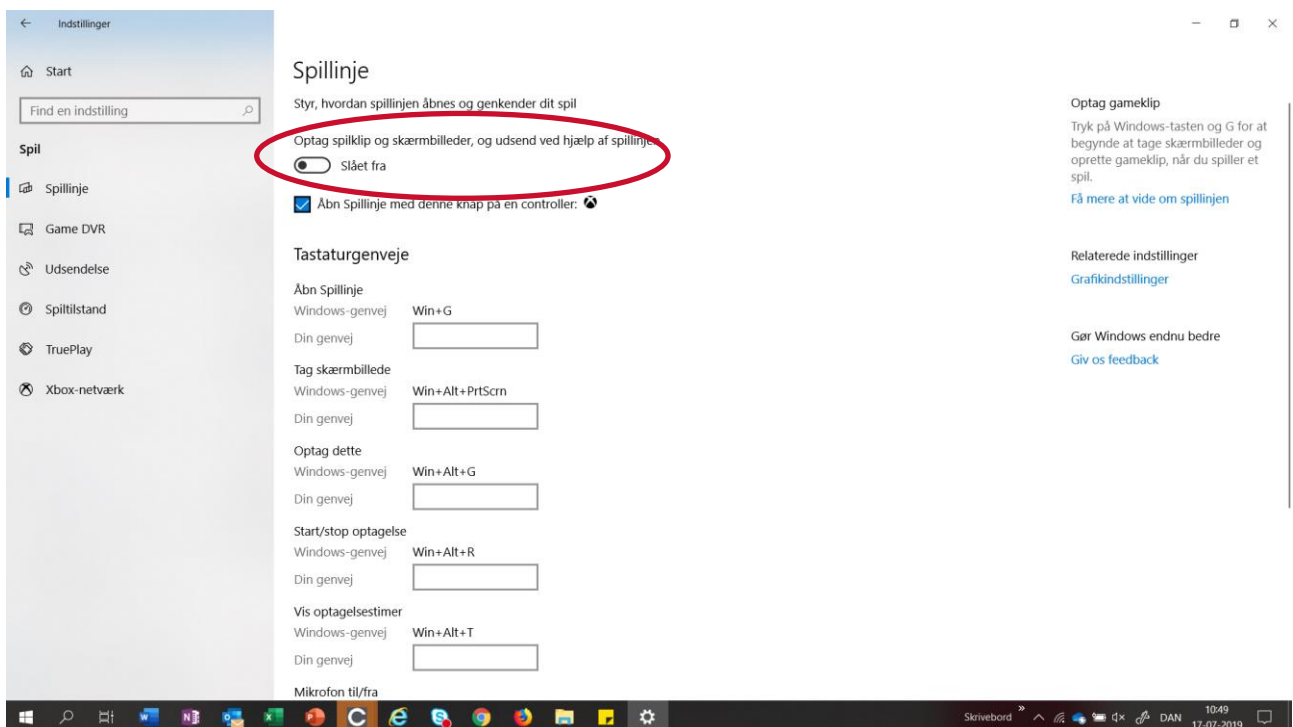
Indstillinger

Start

Find en indstilling

Spil

Spillinje

Game DVR

Udsendelse

Spiltilstand

TruePlay

Xbox-netværk

Spillinje

Styr, hvordan spillinjen åbnes og genkender dit spil

Optag spilklip og skærmbilleder, og udsend ved hjælp af spillinjen

Slået fra

Åbn Spillinje med denne knap på en controller:

Tastaturgenveje

Åbn Spillinje

Windows-genvej Win+G

Din genvej

Tag skærmbillede

Windows-genvej Win+Alt+PrtScrn

Din genvej

Optag dette

Windows-genvej Win+Alt+G

Din genvej

Start/stop optagelse

Windows-genvej Win+Alt+R

Din genvej

Vis optagelsestimer

Windows-genvej Win+Alt+T

Din genvej

Mikrofon til/fra

Optag gameklip

Tryk på Windows-tasten og G for at begynde at tage skærmbilleder og oprette gameklip, når du spiller et spil.

Få mere at vide om spillinjen

Relaterede indstillinger

Grafikindstillinger

Gør Windows endnu bedre

Giv os feedback

Skrivebord DAN 10:49 17-07-2019